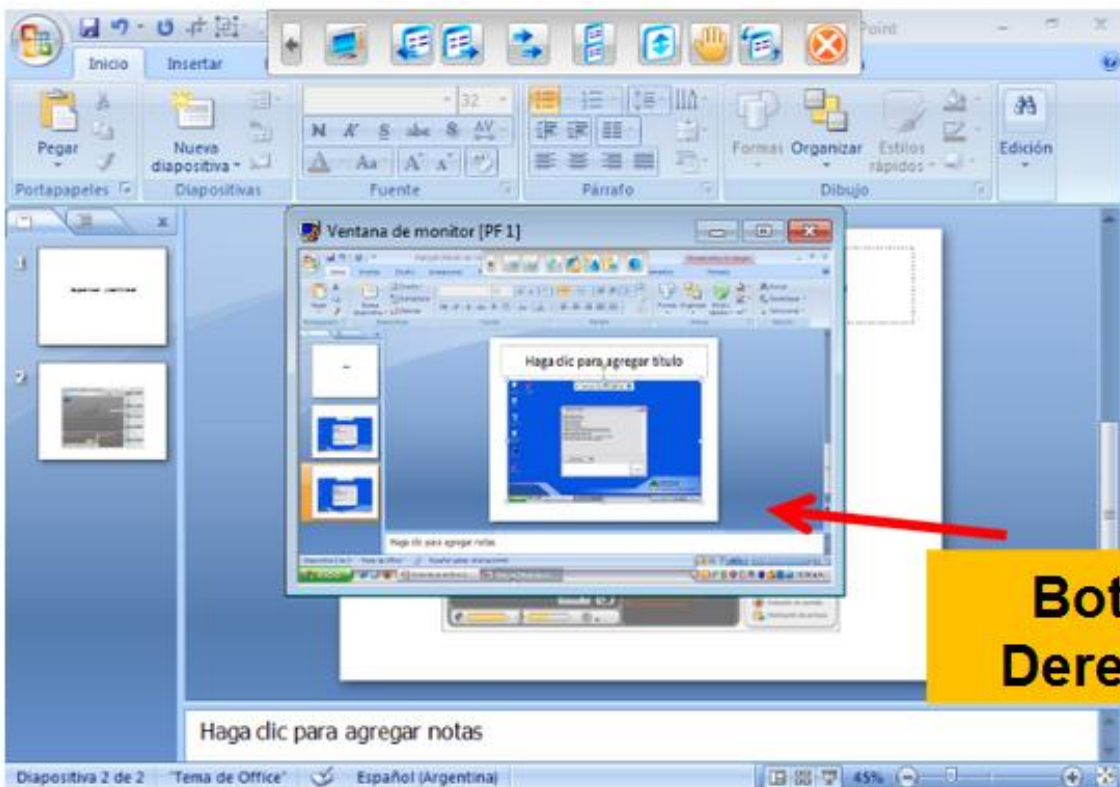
Point

Inicio Insertar

Pegar

Nueva diapositiva

32

N K S abc S AV

Aa A A

Formas Organizar Estilos rápidos

Edición

Portapapeles Diapositivas Fuente Párrafo Dibujo

Ventana de monitor [PF 1]

Haga clic para agregar título

Haga clic para agregar notas

Bot
Dere

Haga clic para agregar notas

Diapositiva 2 de 2 "Tema de Office" Español (Argentina) 45%